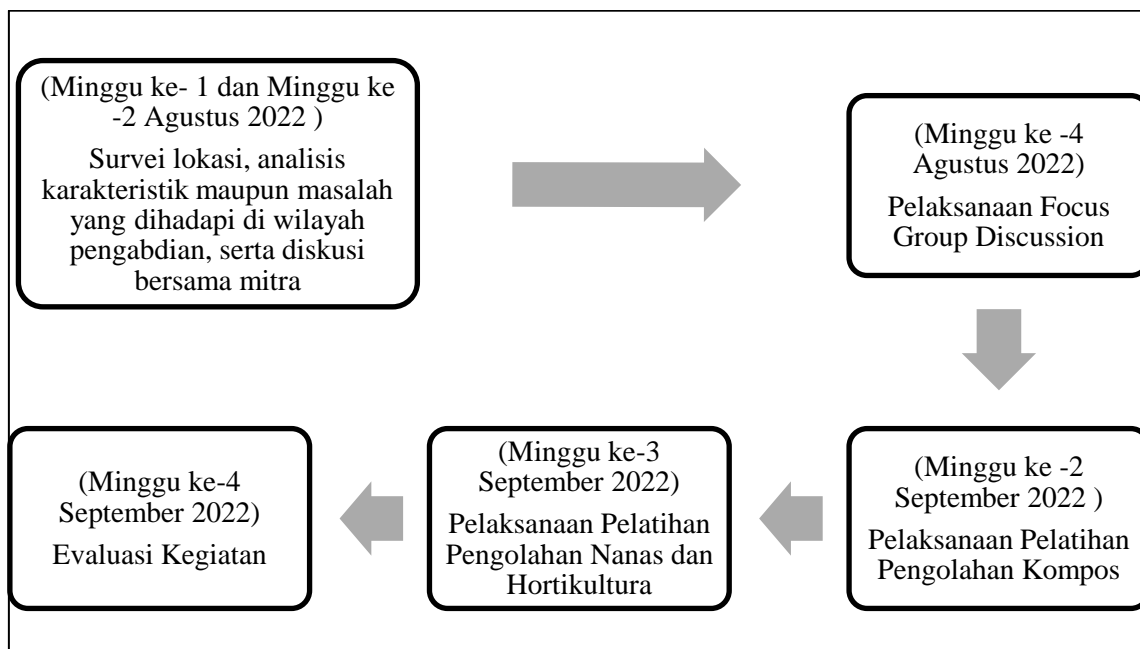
(Minggu ke- 1 dan Minggu ke -2 Agustus 2022 )

Survei lokasi, analisis karakteristik maupun masalah yang dihadapi di wilayah pengabdian, serta diskusi bersama mitra

(Minggu ke -4 Agustus 2022)

Pelaksanaan Focus Group Discussion

(Minggu ke -2 September 2022 )

Pelaksanaan Pelatihan Pengolahan Kompos

(Minggu ke-3 September 2022)

Pelaksanaan Pelatihan Pengolahan Nanas dan Hortikultura

(Minggu ke-4 September 2022)

Evaluasi Kegiatan